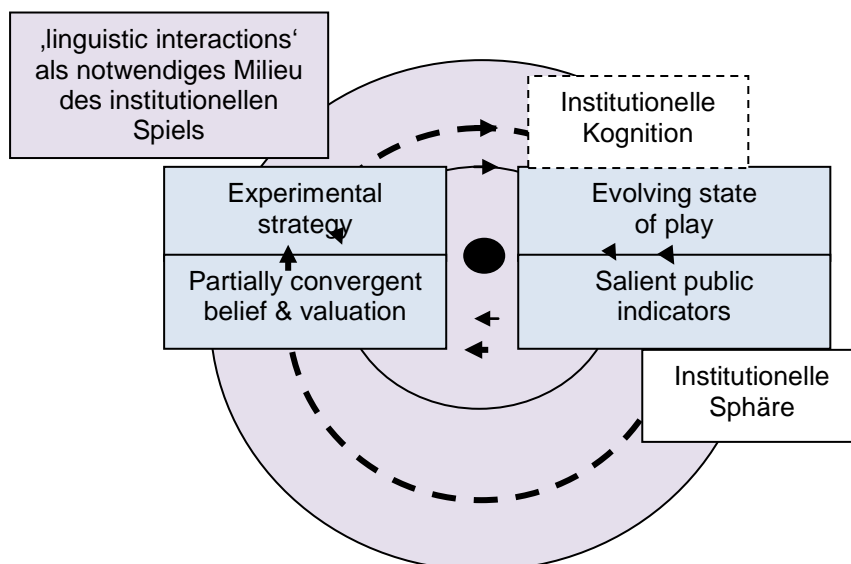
‚linguistic interactions' als notwendiges Milieu des institutionellen Spiels

Institutionelle Kognition

Experimental strategy

Partially convergent belief & valuation

Evolving state of play

Salient public indicators

Institutionelle Sphäre